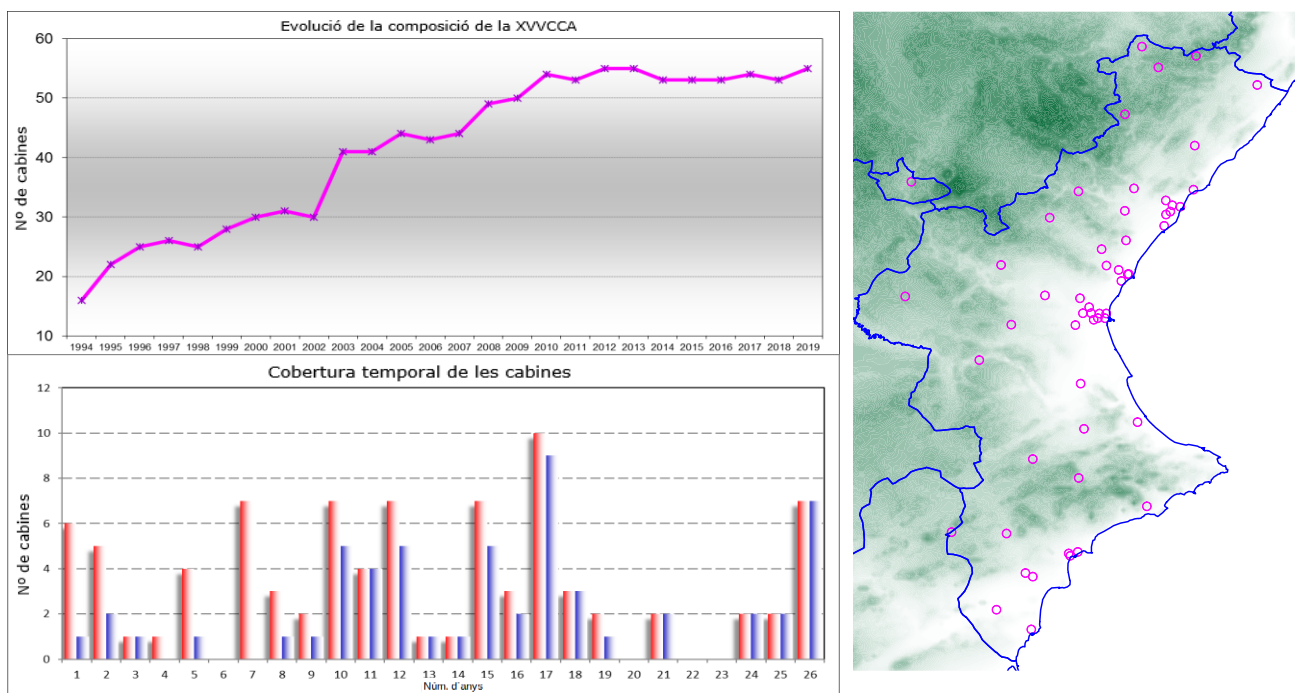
Evolució de la composició de la XVVCCA

60
50
40
30
20
10

Nº de cabines

1994 1995 1996 1997 1998 1999 2000 2001 2002 2003 2004 2005 2006 2007 2008 2009 2010 2011 2012 2013 2014 2015 2016 2017 2018 2019

Cobertura temporal de les cabines

12
10
8
6
4
2
0

Nº de cabines

1 2 3 4 5 6 7 8 9 10 11 12 13 14 15 16 17 18 19 20 21 22 23 24 25 26

Núm. d'anys